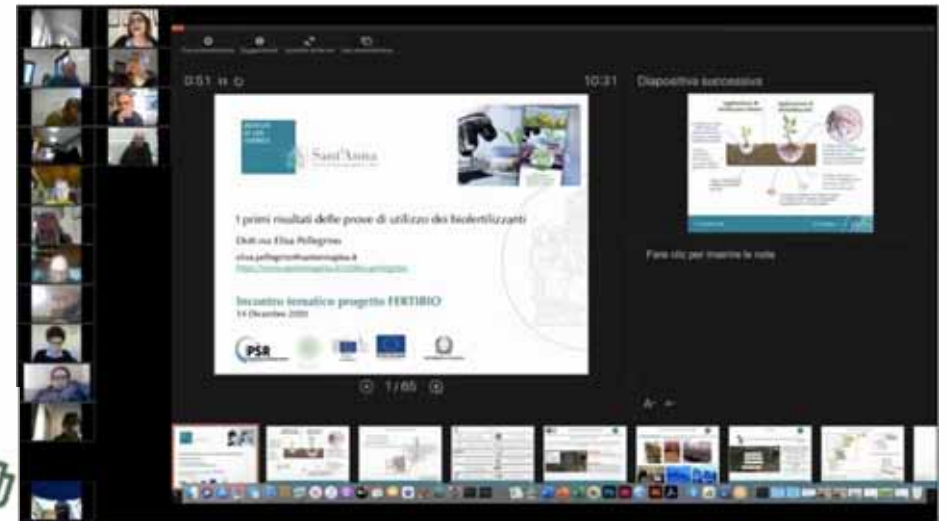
0:51 II

10:31

Diapositiva successiva

Sant'Anna

I primi risultati delle prove di utilizzo dei biofertilizzanti

Dott.ssa Elisa Pellegrino

elisa.pellegrino@santannapisa.it

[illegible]

Incontro tematico progetto FERTIBIO

14 Dicembre 2020

PSR

Fare clic per inserire le note

1 / 65

A- A+